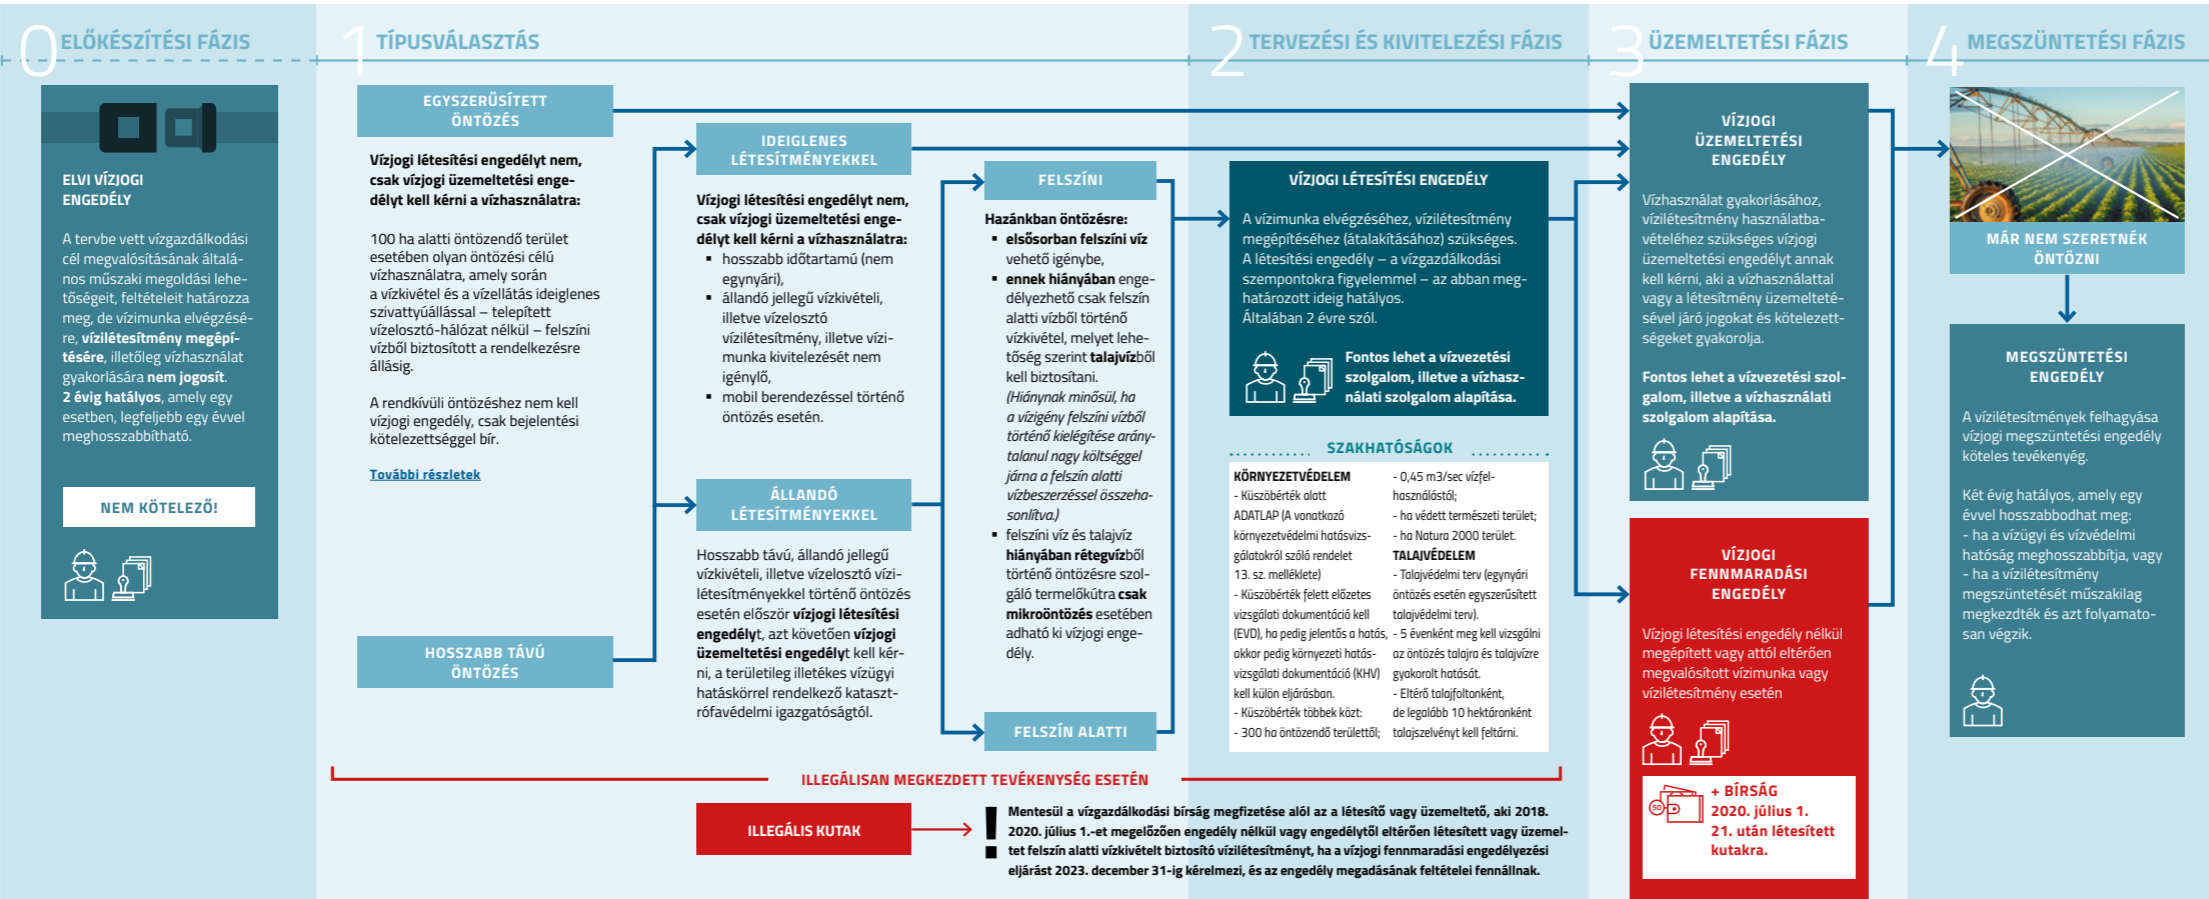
0 ELŐKÉSZÍTÉSI FÁZIS

ELVI VÍZJOGI ENGEDÉLY

A tervbe vett vízgazdálkodási cél megvalósításának általános műszaki megoldási lehetőségeit, feltételeit határozza meg, de vízimunka elvégzésére, **vízilétesítmény megépítésére**, illetőleg vízhasználat gyakorlására **nem jogosít**. **2 évig hatályos**, amely egy esetben, legfeljebb egy évvel meghosszabbítható.

NEM KÖTELEZŐ!

1 TÍPUSVÁLASZTÁS

EGYSZERŰSÍTETT ÖNTÖZÉS

**Vízjogi létesítési engedélyt nem, csak vízjogi üzemeltetési engedélyt kell kérni a vízhasználatra:**

100 ha alatti öntözendő terület esetében olyan öntözési célú vízhasználatra, amely során a vízkivétel és a vízellátás ideiglenes szivattyúállással – telepített vízelosztó-hálózat nélkül – felszíni vízből biztosított a rendelkezésre állásig.

A rendkívüli öntözéshez nem kell vízjogi engedély, csak bejelentési kötelezettséggel bír.

További részletek

HOSSZABB TÁVÚ ÖNTÖZÉS

IDEIGLENES LÉTESÍTMÉNYEKKEL

**Vízjogi létesítési engedélyt nem, csak vízjogi üzemeltetési engedélyt kell kérni a vízhasználatra:**
- hosszabb időtartamú (nem egynyári),
- állandó jellegű vízkivételi, illetve vízelosztó vízilétesítmény, illetve vízimunka kivitelezését nem igénylő,
- mobil berendezéssel történő öntözés esetén.

ÁLLANDÓ LÉTESÍTMÉNYEKKEL

Hosszabb távú, állandó jellegű vízkivételi, illetve vízelosztó vízilétesítményekkel történő öntözés esetén először **vízjogi létesítési engedélyt**, azt követően **vízjogi üzemeltetési engedélyt** kell kérni, a területileg illetékes vízügyi hatáskörrel rendelkező katasztrófavédelmi igazgatóságtól.

FELSZÍNI

**Hazánkban öntözésre:**
- **elsősorban felszíni víz** vehető igénybe,
- **ennek hiányában** engedélyezhető csak felszín alatti vízből történő vízkivétel, melyet lehetőség szerint **talajvízből** kell biztosítani. *(Hiánynak minősül, ha a vízigény felszíni vízből történő kielégítése aránytalanul nagy költséggel járna a felszín alatti vízbeszerzéssel összehasonlítva.)*
- felszíni víz és talajvíz **hiányában rétegvízből** történő öntözésre szolgáló termelőkútra **csak mikroöntözés** esetében adható ki vízjogi engedély.

FELSZÍN ALATTI

2 TERVEZÉSI ÉS KIVITELEZÉSI FÁZIS

VÍZJOGI LÉTESÍTÉSI ENGEDÉLY

A vízimunka elvégzéséhez, vízilétesítmény megépítéséhez (átalakításához) szükséges. A létesítési engedély – a vízgazdálkodási szempontokra figyelemmel – az abban meghatározott ideig hatályos. Általában 2 évre szól.

**Fontos lehet a vízvezetési szolgalom, illetve a vízhasználati szolgalom alapítása.**

SZAKHATÓSÁGOK

KÖRNYEZETVÉDELEM
- Küszöbérték alatt ADATLAP (A vonatkozó környezetvédelmi hatásvizsgálatokról szóló rendelet 13. sz. melléklete)
- Küszöbérték felett előzetes vizsgálati dokumentáció kell (EVD), ha pedig jelentős a hatás, akkor pedig környezeti hatásvizsgálati dokumentáció (KHV) kell külön eljárásban.
- Küszöbérték többek közt:
- 300 ha öntözendő területtől;
- 0,45 m3/sec vízfelhasználástól;
- ha védett természeti terület;
- ha Natura 2000 terület.

TALAJVÉDELEM
- Talajvédelmi terv (egynyári öntözés esetén egyszerűsített talajvédelmi terv).
- 5 évenként meg kell vizsgálni az öntözés talajra és talajvízre gyakorolt hatását.
- Eltérő talajfoltonként, de legalább 10 hektáronként talajszelvényt kell feltárni.

3 ÜZEMELTETÉSI FÁZIS

VÍZJOGI ÜZEMELTETÉSI ENGEDÉLY

Vízhasználat gyakorlásához, vízilétesítmény használatbavételéhez szükséges vízjogi üzemeltetési engedélyt annak kell kérni, aki a vízhasználattal vagy a létesítmény üzemeltetésével járó jogokat és kötelezettségeket gyakorolja.

**Fontos lehet a vízvezetési szolgalom, illetve a vízhasználati szolgalom alapítása.**

VÍZJOGI FENNMARADÁSI ENGEDÉLY

Vízjogi létesítési engedély nélkül megépített vagy attól eltérően megvalósított vízimunka vagy vízilétesítmény esetén

+ BÍRSÁG 2020. július 1. 21. után létesített kutakra.

4 MEGSZÜNTETÉSI FÁZIS

MÁR NEM SZERETNÉK ÖNTÖZNI

MEGSZÜNTETÉSI ENGEDÉLY

A vízilétesítmények felhagyása vízjogi megszüntetési engedély köteles tevékenység.

Két évig hatályos, amely egy évvel hosszabbodhat meg:
- ha a vízügyi és vízvédelmi hatóság meghosszabbítja, vagy
- ha a vízilétesítmény megszüntetését műszakilag megkezdték és azt folyamatosan végzik.

ILLEGÁLISAN MEGKEZDETT TEVÉKENYSÉG ESETÉN

ILLEGÁLIS KUTAK

**Mentesül a vízgazdálkodási bírság megfizetése alól az a létesítő vagy üzemeltető, aki 2018. 2020. július 1.-et megelőzően engedély nélkül vagy engedélytől eltérően létesített vagy üzemeltet felszín alatti vízkivételt biztosító vízilétesítményt, ha a vízjogi fennmaradási engedélyezési eljárást 2023. december 31-ig kérelmezi, és az engedély megadásának feltételei fennállnak.**